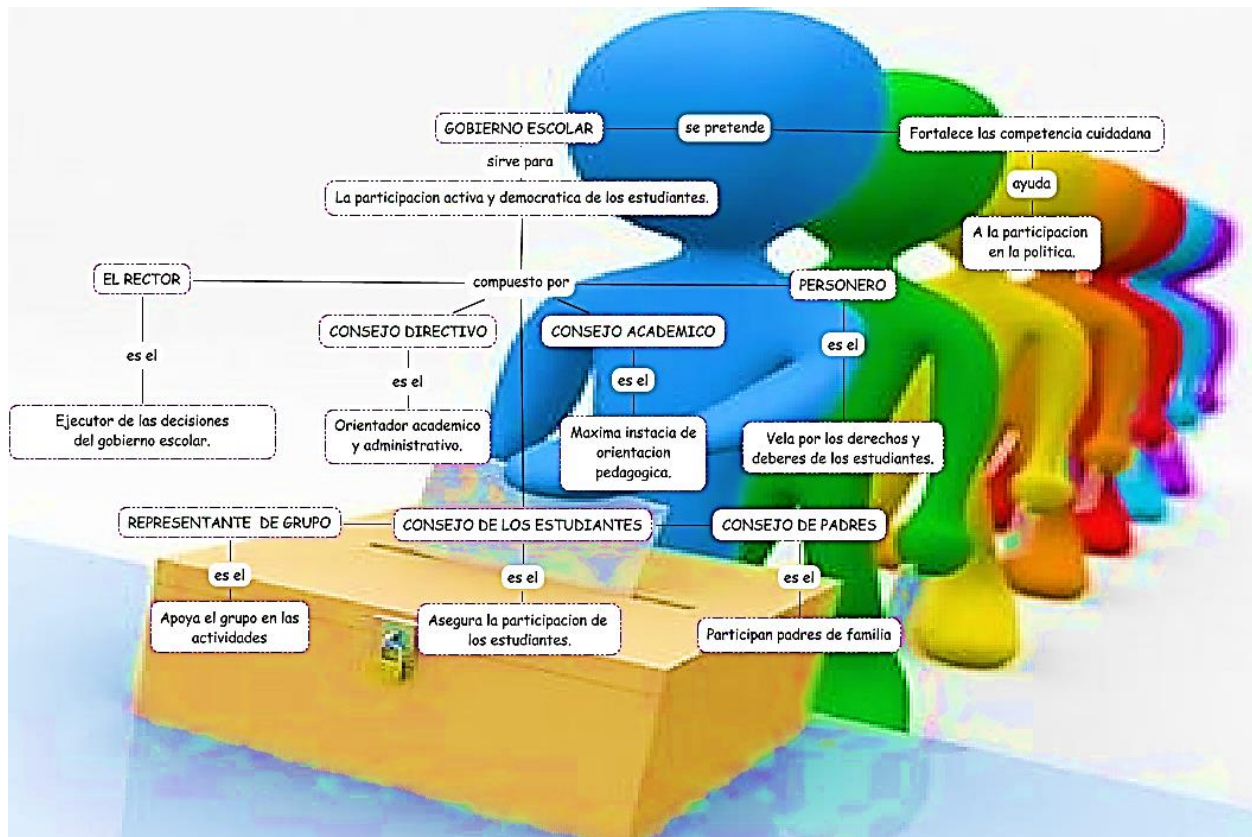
GOBIERNO ESCOLAR

se pretende

Fortalece las competencia cuidadana

sirve para

La participacion activa y democratica de los estudiantes.

ayuda

A la participacion en la politica.

EL RECTOR

compuesto por

PERSONERO

CONSEJO DIRECTIVO

CONSEJO ACADEMICO

es el

es el

es el

es el

Ejecutor de las decisiones del gobierno escolar.

Orientador academico y administrativo.

Maxima instacia de orientacion pedagogica.

Vela por los derechos y deberes de los estudiantes.

REPRESENTANTE DE GRUPO

CONSEJO DE LOS ESTUDIANTES

CONSEJO DE PADRES

es el

es el

es el

Apoya el grupo en las actividades

Asegura la participacion de los estudiantes.

Participan padres de familia